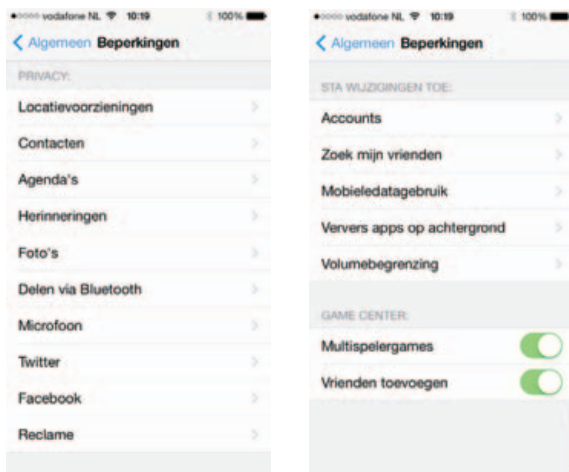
vodafone NL 10:19 100%

Algemeen Beperkingen

PRIVACY:

Locatievoorzieningen

Contacten

Agenda's

Herinneringen

Foto's

Delen via Bluetooth

Microfoon

Twitter

Facebook

Reclame

vodafone NL 10:19 100%

Algemeen Beperkingen

STA WIJZIGINGEN TOE:

Accounts

Zoek mijn vrienden

Mobieledatagebruik

Ververs apps op achtergrond

Volumebegrenzing

GAME CENTER:

Multispelergames

Vrienden toevoegen